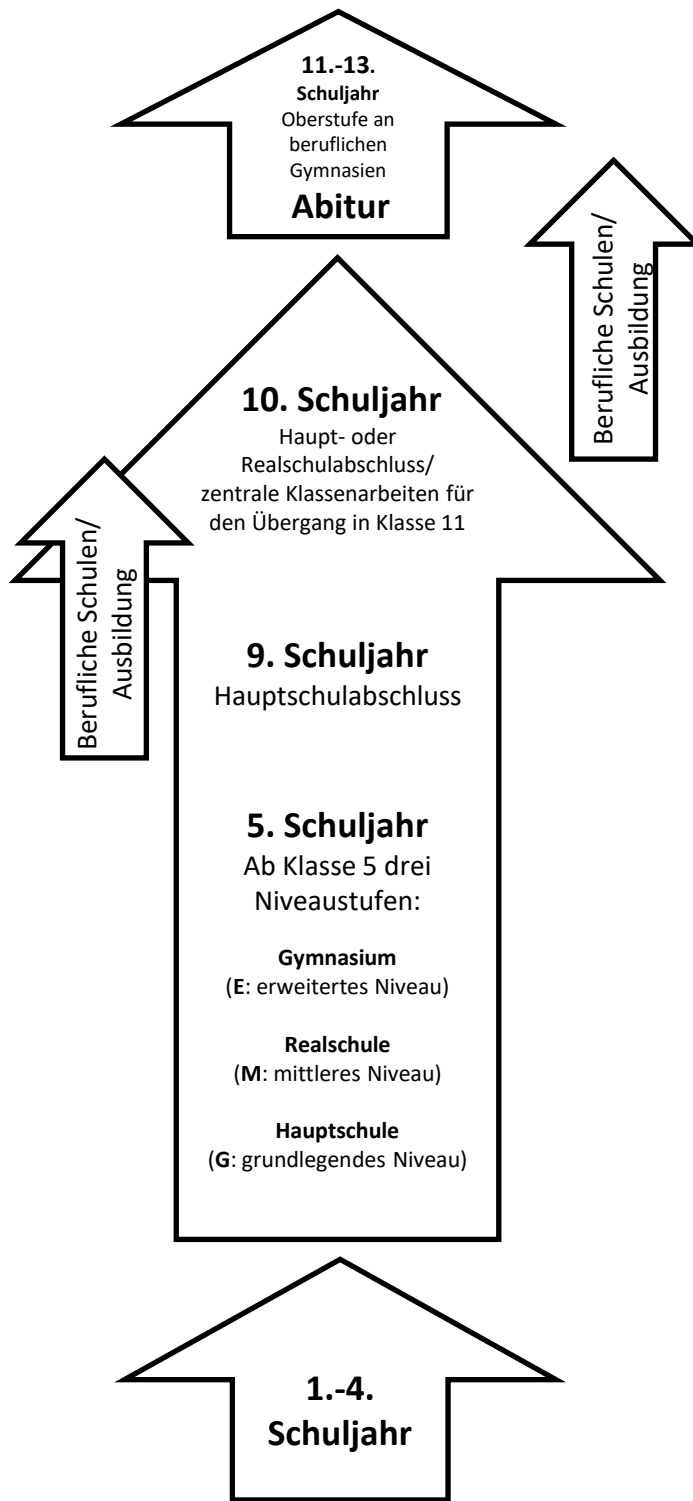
11.-13.
Schuljahr
Oberstufe an beruflichen Gymnasien
Abitur

Berufliche Schulen/ Ausbildung

10. Schuljahr
Haupt- oder Realschulabschluss/ zentrale Klassenarbeiten für den Übergang in Klasse 11

Berufliche Schulen/ Ausbildung

9. Schuljahr
Hauptschulabschluss

5. Schuljahr
Ab Klasse 5 drei Niveaustufen:

Gymnasium
(E: erweitertes Niveau)

Realschule
(M: mittleres Niveau)

Hauptschule
(G: grundlegendes Niveau)

1.-4.
Schuljahr